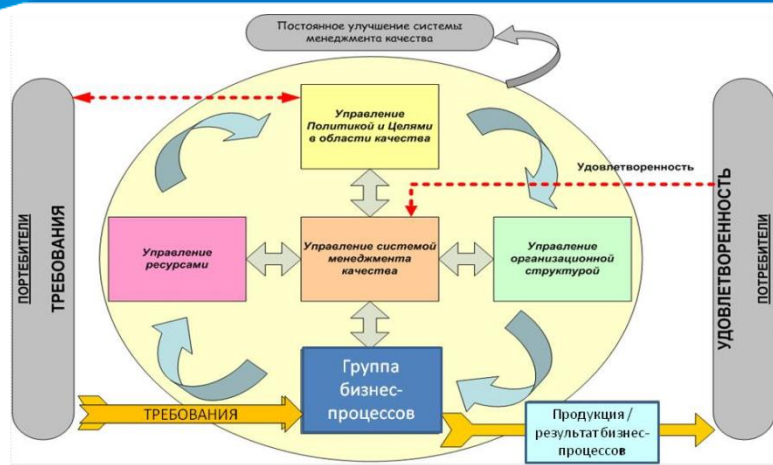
Постоянное улучшение системы менеджмента качества

ПОРТЕБИТЕЛИ

ТРЕБОВАНИЯ

Управление Политикой и Целями в области качества

Удовлетворенность

Управление ресурсами

Управление системой менеджмента качества

Управление организационной структурой

Группа бизнес-процессов

ТРЕБОВАНИЯ

Продукция / результат бизнес-процессов

УДОВЛЕТВОРЕННОСТЬ

ПОРТЕБИТЕЛИ